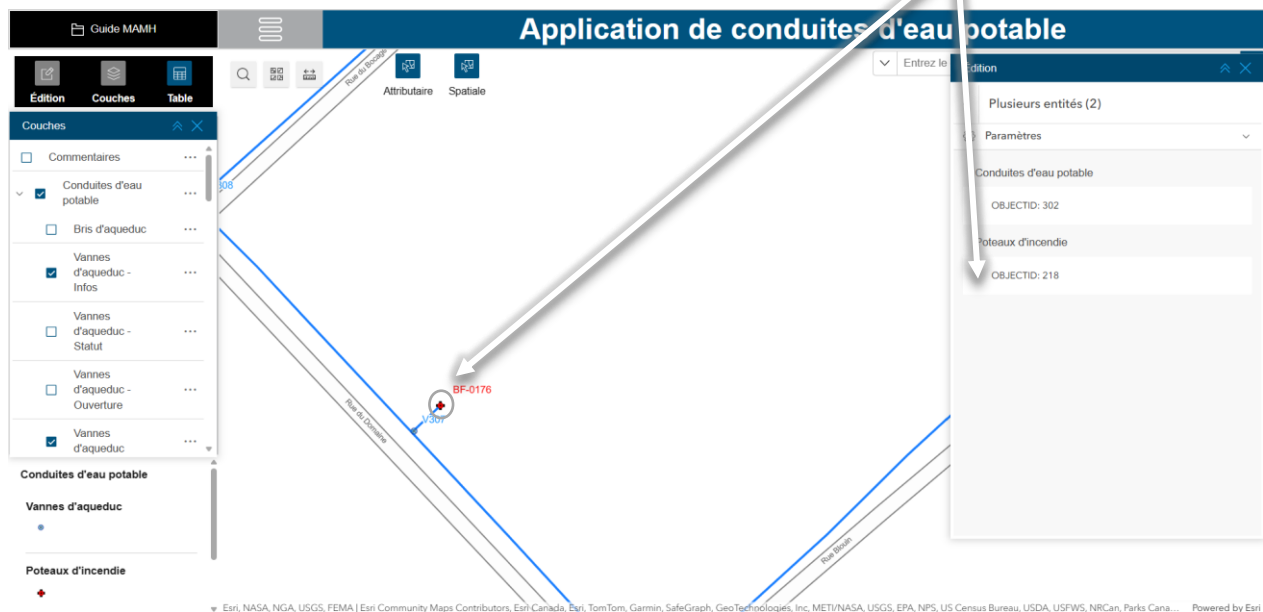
Guide MAMH

Application de conduites d'eau potable

Édition Couches Table

Couches

Commentaires

Conduites d'eau potable

Bris d'aqueduc

Vannes d'aqueduc - Infos

Vannes d'aqueduc - Statut

Vannes d'aqueduc - Ouverture

Vannes d'aqueduc

Conduites d'eau potable

Vannes d'aqueduc

Poteaux d'incendie

Attributaire Spatiale

Entrez le

Édition

Plusieurs entités (2)

Paramètres

Conduites d'eau potable

OBJECTID: 302

Poteaux d'incendie

OBJECTID: 218

Rue du Bocage

308

BF-0176

V307

Rue du Domaine

Rue Blouin

Esri, NASA, NGA, USGS, FEMA | Esri Community Maps Contributors, Esri Canada, Esri, TomTom, Garmin, SafeGraph, GeoTechnologies, Inc, METI/NASA, USGS, EPA, NPS, US Census Bureau, USDA, USFWS, NRCan, Parks Cana...

Powered by Esri